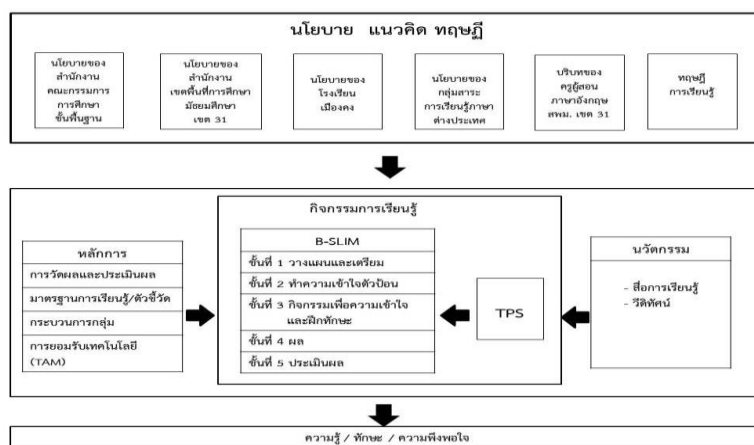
นโยบาย แนวคิด ทฤษฎี

นโยบายของสำนักงานคณะกรรมการการศึกษาขั้นพื้นฐาน

นโยบายของสำนักงานเขตพื้นที่การศึกษามัธยมศึกษา เขต 31

นโยบายของโรงเรียนเมืองคง

นโยบายของกลุ่มสาระการเรียนรู้ภาษาต่างประเทศ

บริบทของครูผู้สอนภาษาอังกฤษ สพม. เขต 31

ทฤษฎีการเรียนรู้

หลักการ

การวัดผลและประเมินผล

มาตรฐานการเรียนรู้/ตัวชี้วัด

กระบวนการกลุ่ม

การยอมรับเทคโนโลยี (TAM)

กิจกรรมการเรียนรู้

B-SLIM

ขั้นที่ 1 วางแผนและเตรียม

ขั้นที่ 2 ทำความเข้าใจตัวป้อน

ขั้นที่ 3 กิจกรรมเพื่อความเข้าใจและฝึกทักษะ

ขั้นที่ 4 ผล

ขั้นที่ 5 ประเมินผล

TPS

นวัตกรรม

- สื่อการเรียนรู้
- วีดิทัศน์

ความรู้ / ทักษะ / ความพึงพอใจ